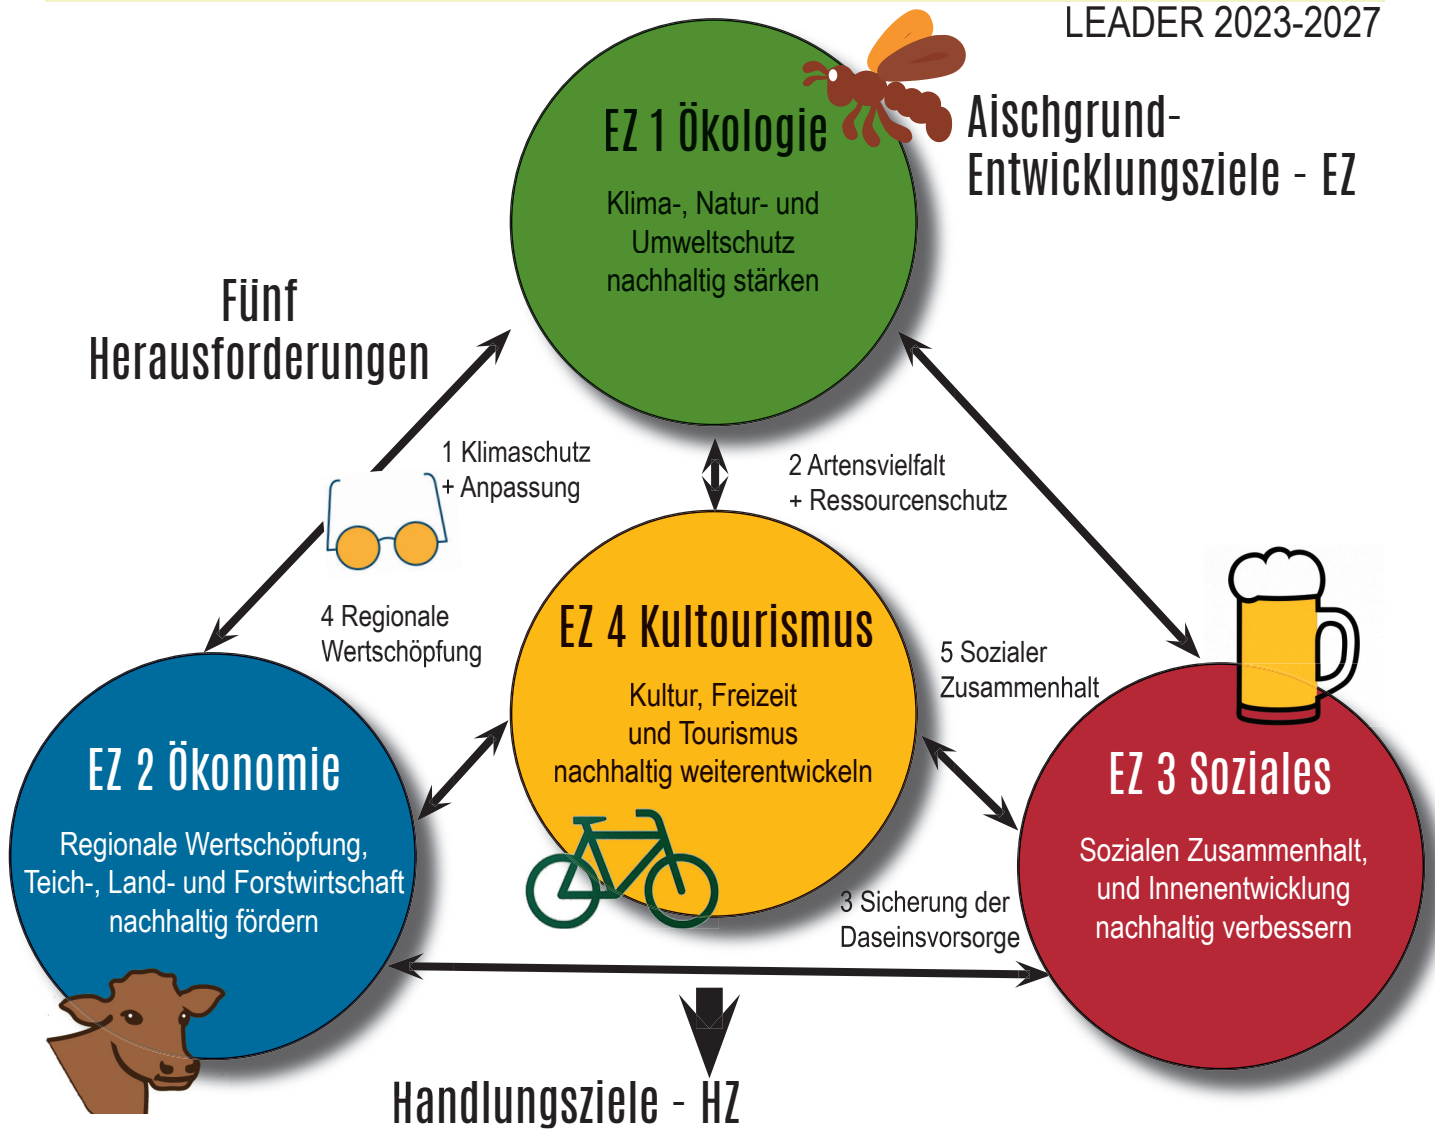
LEADER 2023-2027

Aischgrund-Entwicklungsziele - EZ

EZ 1 Ökologie

Klima-, Natur- und Umweltschutz nachhaltig stärken

Fünf Herausforderungen

1 Klimaschutz + Anpassung

2 Artensvielfalt + Ressourcenschutz

4 Regionale Wertschöpfung

EZ 4 Kultourismus

Kultur, Freizeit und Tourismus nachhaltig weiterentwickeln

5 Sozialer Zusammenhalt

EZ 2 Ökonomie

Regionale Wertschöpfung, Teich-, Land- und Forstwirtschaft nachhaltig fördern

EZ 3 Soziales

Sozialen Zusammenhalt, und Innenentwicklung nachhaltig verbessern

3 Sicherung der Daseinsvorsorge

Handlungsziele - HZ